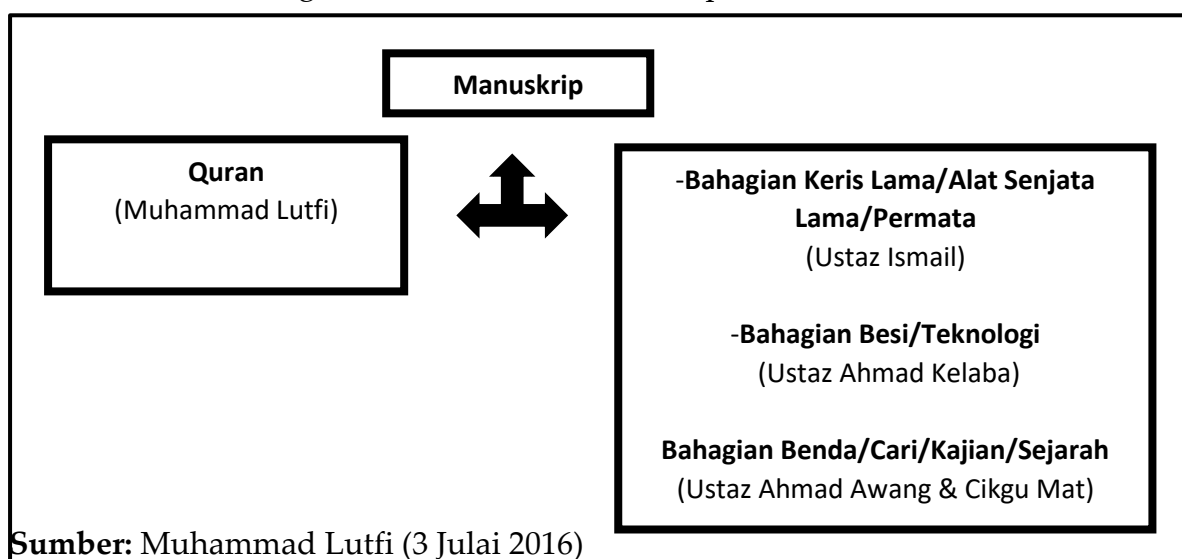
Manuskrip

Quran
(Muhammad Lutfi)

-Bahagian Keris Lama/Alat Senjata Lama/Permata
(Ustaz Ismail)

-Bahagian Besi/Teknologi
(Ustaz Ahmad Kelaba)

Bahagian Benda/Cari/Kajian/Sejarah
(Ustaz Ahmad Awang & Cikgu Mat)

Sumber: Muhammad Lutfi (3 Julai 2016)